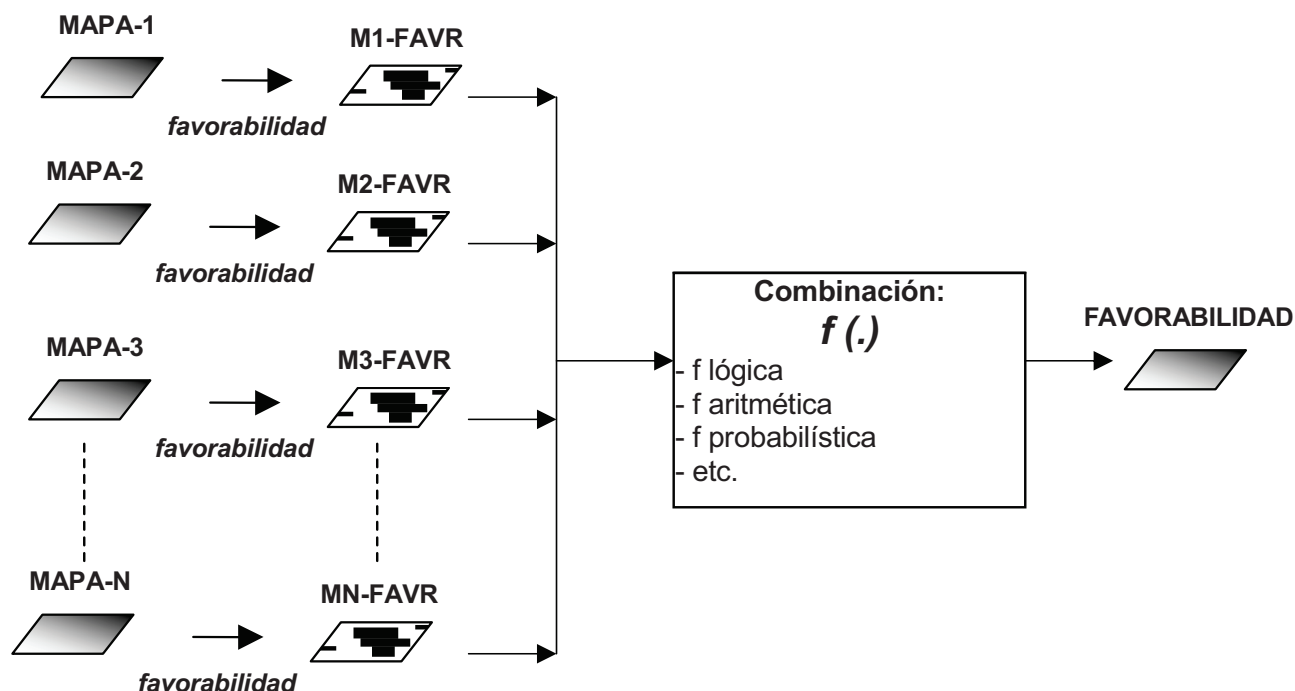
MAPA-1

favorabilidad

M1-FAVR

MAPA-2

favorabilidad

M2-FAVR

MAPA-3

favorabilidad

M3-FAVR

MAPA-N

favorabilidad

MN-FAVR

Combinación:
$f\,(.)$
- f lógica
- f aritmética
- f probabilística
- etc.

FAVORABILIDAD